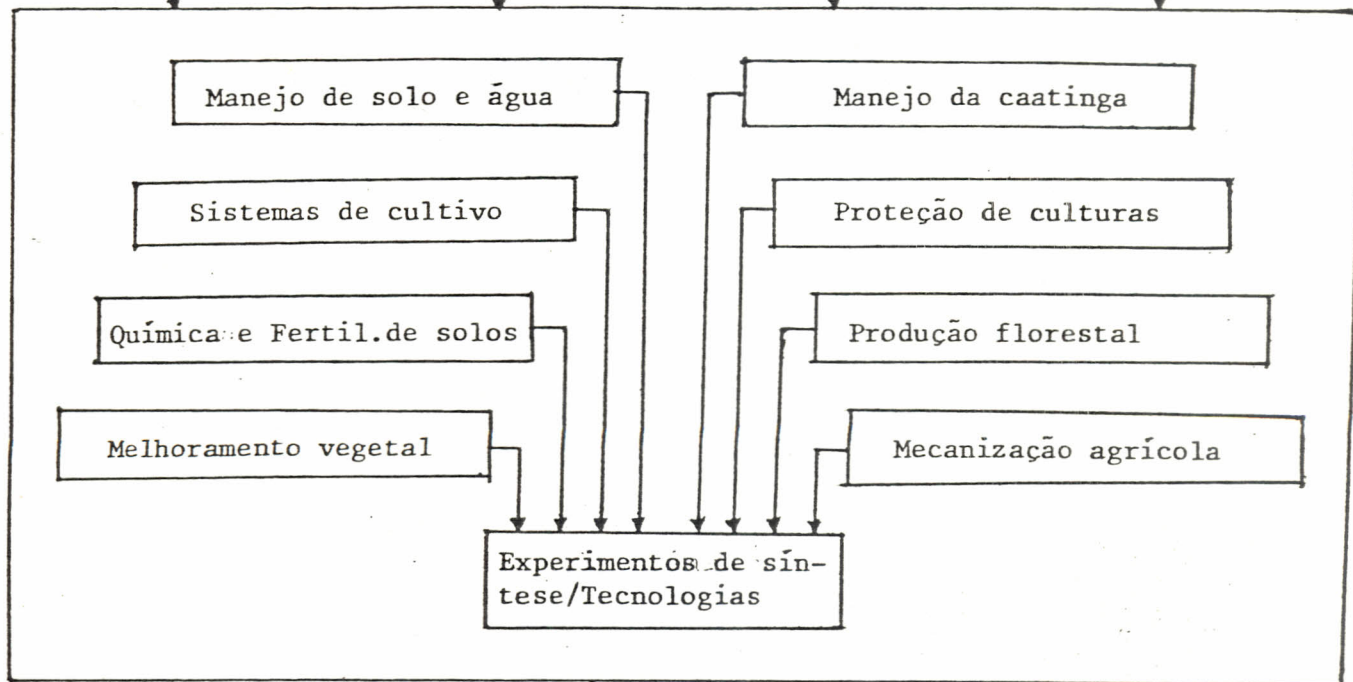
Manejo de solo e água

Manejo da caatinga

Sistemas de cultivo

Proteção de culturas

Química e Fertil.de solos

Produção florestal

Melhoramento vegetal

Mecanização agrícola

Experimentos de síntese/Tecnologias